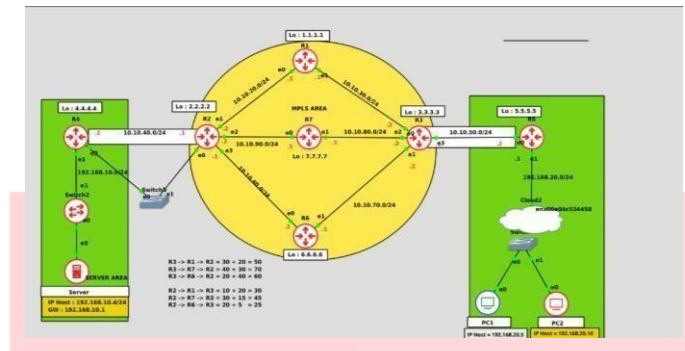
Lo : 1.1.1.1

R1

Lo : 2.2.2.2

MPLS AREA

Lo : 3.3.3.3

Lo : 5.5.5.5

Lo : 4.4.4.4

R4

10.10.40.0/24

R2

R7

10.10.80.0/24

R3

10.10.50.0/24

R5

10.10.20.0/24

10.10.30.0/24

10.10.90.0/24

Lo : 7.7.7.7

192.168.10.0/24

192.168.20.0/24

Switch2

Switch5

Cloud2

R6

10.10.70.0/24

10.10.60.0/24

Lo : 6.6.6.6

SERVER AREA

Server

IP Host : 192.168.10.4/24

GW : 192.168.10.1

R3 -> R1 -> R2 = 30 + 20 = 50
R3 -> R7 -> R2 = 40 + 30 = 70
R3 -> R6 -> R2 = 20 + 40 = 60

R2 -> R1 -> R3 = 10 + 20 = 30
R2 -> R7 -> R3 = 30 + 15 = 45
R2 -> R6 -> R3 = 20 + 5 = 25

PC1

IP Host = 192.168.20.5

PC2

IP Host = 192.168.20.10